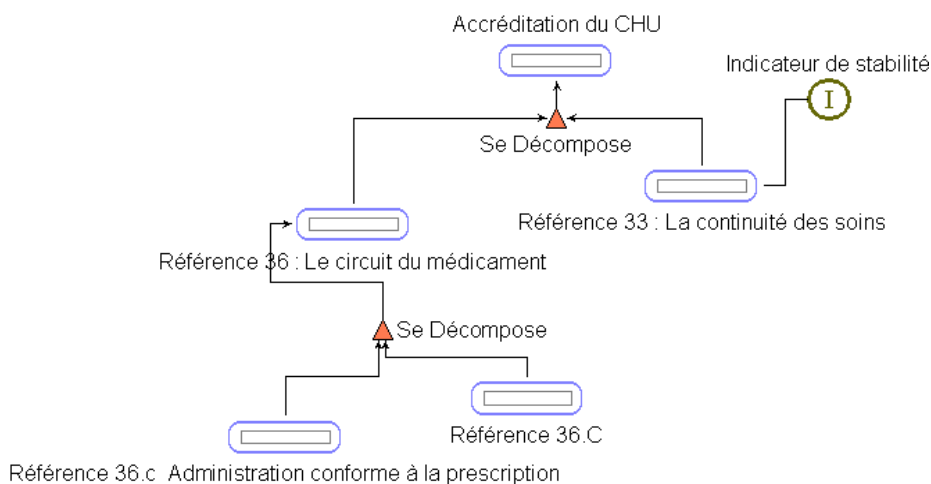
Accréditation du CHU

Indicateur de stabilité

I

Se Décompose

Référence 33 : La continuité des soins

Référence 36 : Le circuit du médicament

Se Décompose

Référence 36.C

Référence 36.c Administration conforme à la prescription